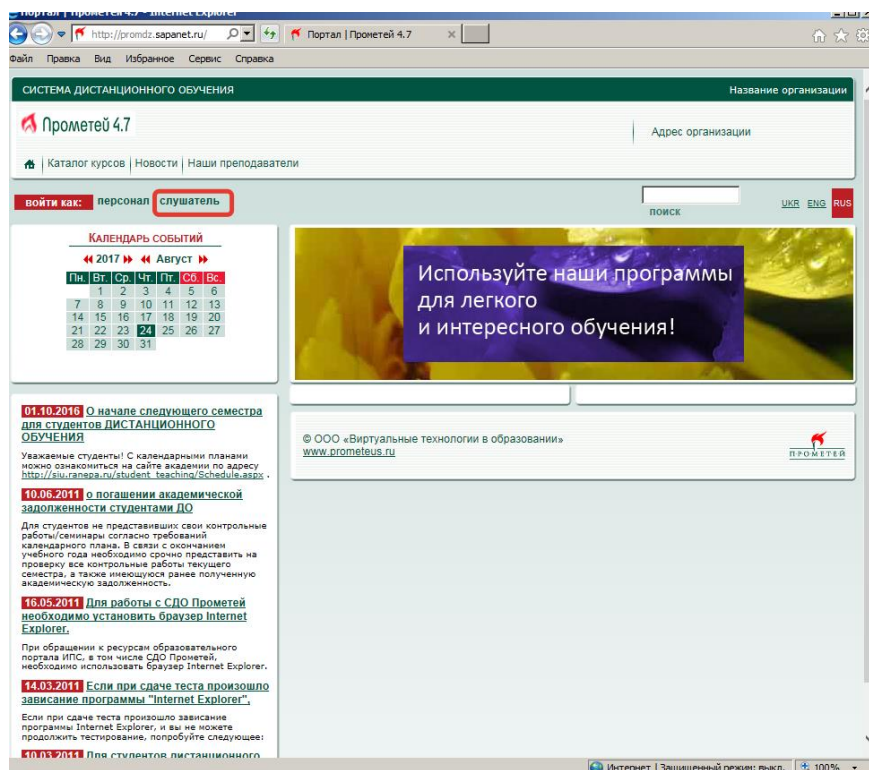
Портал | Прометей 4.7 - Internet Explorer

http://promdz.sapanet.ru/

Портал | Прометей 4.7

Файл Правка Вид Избранное Сервис Справка

СИСТЕМА ДИСТАНЦИОННОГО ОБУЧЕНИЯ

Название организации

Прометей 4.7

Адрес организации

Каталог курсов | Новости | Наши преподаватели

войти как: персонал слушатель

поиск

UKR ENG RUS

Календарь событий

2017 Август

| Пн. | Вт. | Ср. | Чт. | Пт. | Сб. | Вс. |
|---|---|---|---|---|---|---|
| | 1 | 2 | 3 | 4 | 5 | 6 |
| 7 | 8 | 9 | 10 | 11 | 12 | 13 |
| 14 | 15 | 16 | 17 | 18 | 19 | 20 |
| 21 | 22 | 23 | 24 | 25 | 26 | 27 |
| 28 | 29 | 30 | 31 | | | |

Используйте наши программы для легкого и интересного обучения!

© ООО «Виртуальные технологии в образовании»
www.prometeus.ru

ПРОМЕТЕЙ

01.10.2016 О начале следующего семестра для студентов ДИСТАНЦИОННОГО ОБУЧЕНИЯ

Уважаемые студенты! С календарными планами можно ознакомиться на сайте академии по адресу http://siu.ranepa.ru/student_teaching/Schedule.aspx .

10.06.2011 о погашении академической задолженности студентами ДО

Для студентов не представивших свои контрольные работы/семинары согласно требований календарного плана. В связи с окончанием учебного года необходимо срочно представить на проверку все контрольные работы текущего семестра, а также имеющуюся ранее полученную академическую задолженность.

16.05.2011 Для работы с СДО Прометей необходимо установить браузер Internet Explorer.

При обращении к ресурсам образовательного портала ИПС, в том числе СДО Прометей, необходимо использовать браузер Internet Explorer.

14.03.2011 Если при сдаче теста произошло зависание программы "Internet Explorer".

Если при сдаче теста произошло зависание программы Internet Explorer, и вы не можете продолжить тестирование, попробуйте следующее:

10.03.2011 Для студентов дистанционного

Интернет | Защищенный режим: выкл. 100%